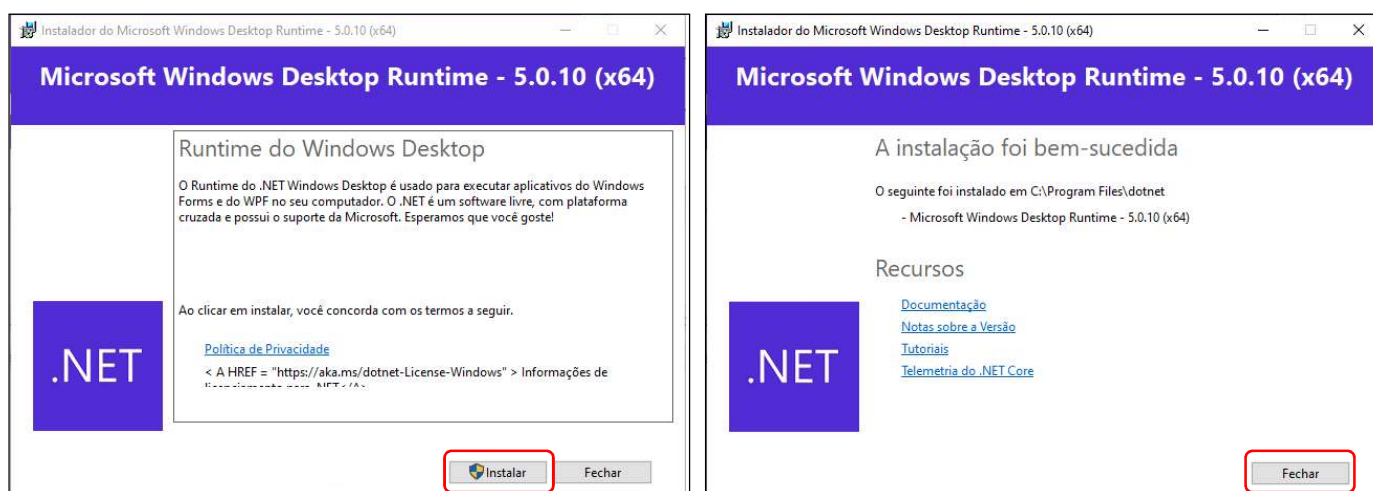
Instalador do Microsoft Windows Desktop Runtime - 5.0.10 (x64)

Microsoft Windows Desktop Runtime - 5.0.10 (x64)

Runtime do Windows Desktop

O Runtime do .NET Windows Desktop é usado para executar aplicativos do Windows Forms e do WPF no seu computador. O .NET é um software livre, com plataforma cruzada e possui o suporte da Microsoft. Esperamos que você goste!

Ao clicar em instalar, você concorda com os termos a seguir.

Política de Privacidade

< A HREF = "https://aka.ms/dotnet-License-Windows" > Informações de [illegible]

.NET

Instalar

Fechar

Instalador do Microsoft Windows Desktop Runtime - 5.0.10 (x64)

Microsoft Windows Desktop Runtime - 5.0.10 (x64)

A instalação foi bem-sucedida

O seguinte foi instalado em C:\Program Files\dotnet

- Microsoft Windows Desktop Runtime - 5.0.10 (x64)

Recursos

Documentação

Notas sobre a Versão

Tutoriais

Telemetria do .NET Core

.NET

Fechar